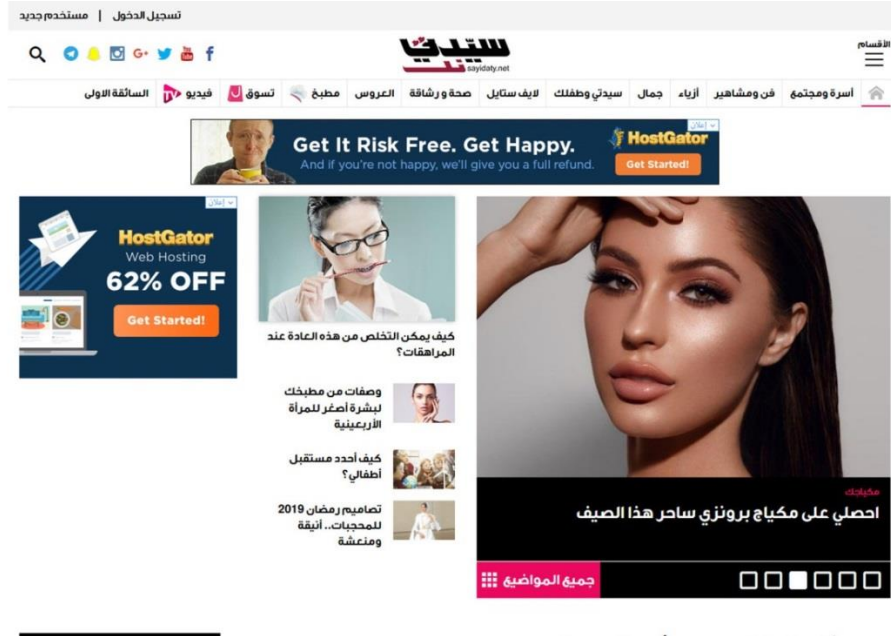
تسجيل الدخول | مستخدم جديد

سيدتي
sayidaty.net

الأقسام

أسرة ومجتمع فن ومشاهير أزياء جمال سيدتي وطفلك لايف ستايل صحة ورشاقة العروس مطبخ تسوق فيديو السائقة الاولى

إعلان
Get It Risk Free. Get Happy.
And if you're not happy, we'll give you a full refund.
HostGator
Get Started!

إعلان
HostGator
Web Hosting
62% OFF
Get Started!

كيف يمكن التخلص من هذه العادة عند المراهقات؟

وصفات من مطبخك لبشرة أصغر للمرأة الأربعينية

كيف أحدد مستقبل أطفالي؟

تصاميم رمضان 2019 للمحجبات.. أنيقة ومنعشة

مكياجك
احصلي على مكياج برونزي ساحر هذا الصيف

جميع المواضيع